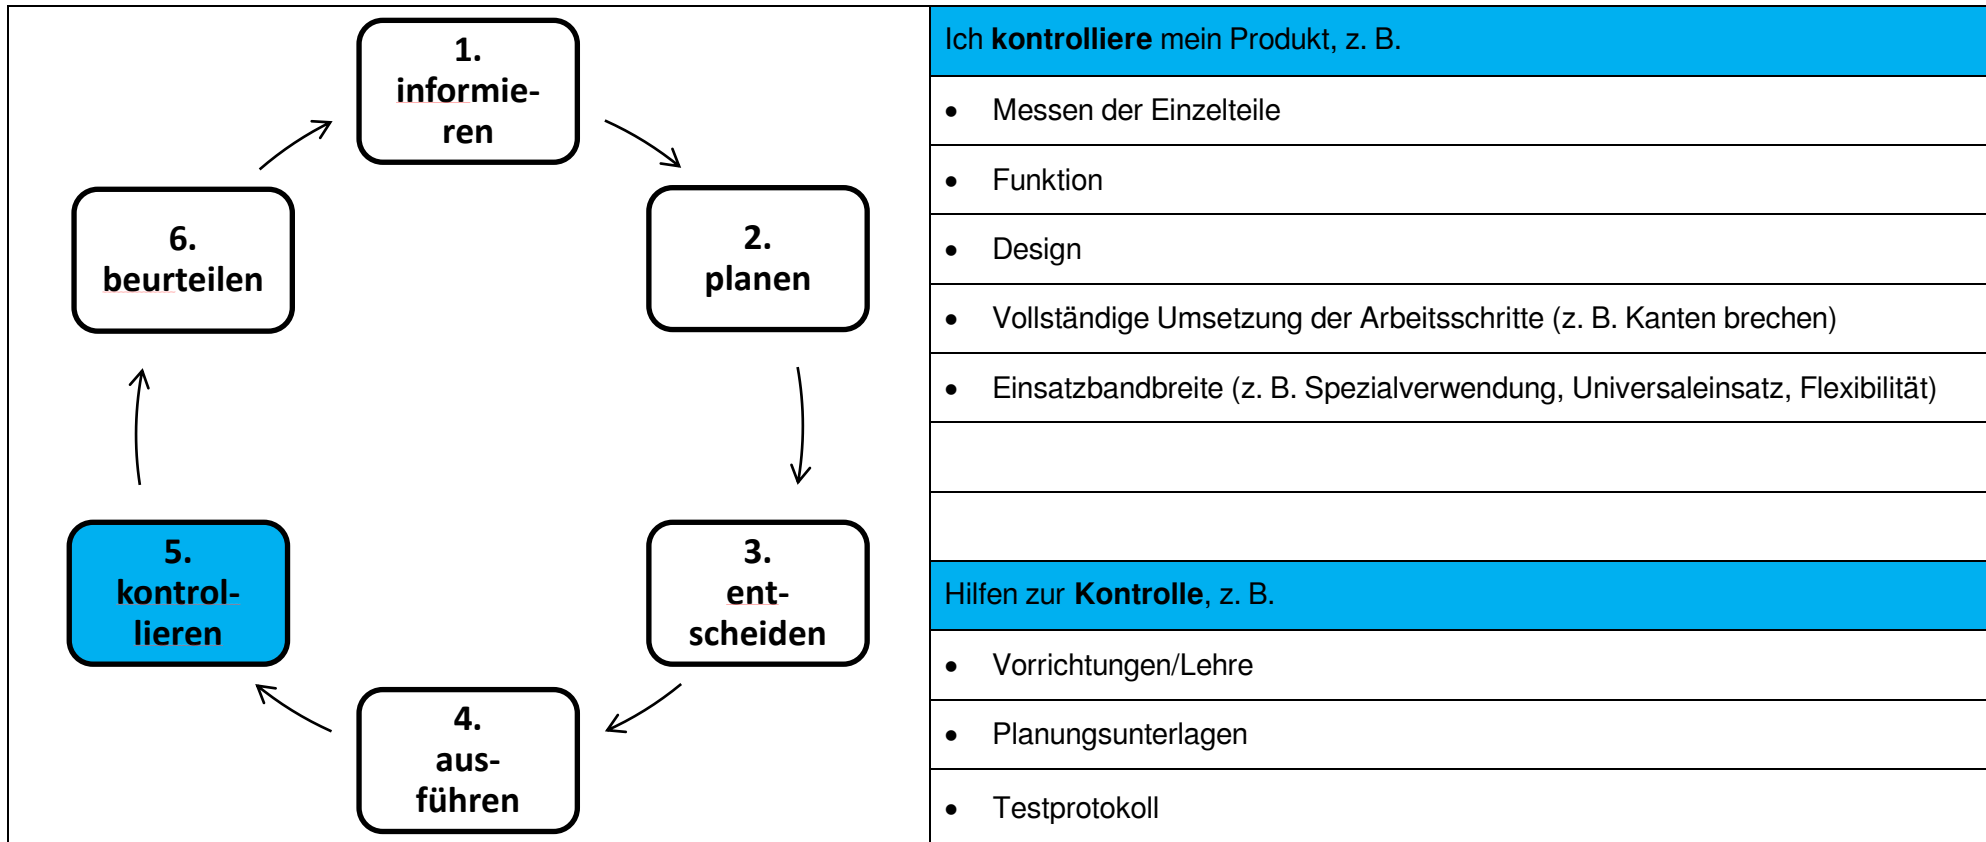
1. informieren

2. planen

3. entscheiden

4. ausführen

5. kontrollieren

6. beurteilen

Ich **kontrolliere** mein Produkt, z. B.

- Messen der Einzelteile
- Funktion
- Design
- Vollständige Umsetzung der Arbeitsschritte (z. B. Kanten brechen)
- Einsatzbandbreite (z. B. Spezialverwendung, Universaleinsatz, Flexibilität)

Hilfen zur **Kontrolle**, z. B.

- Vorrichtungen/Lehre
- Planungsunterlagen
- Testprotokoll